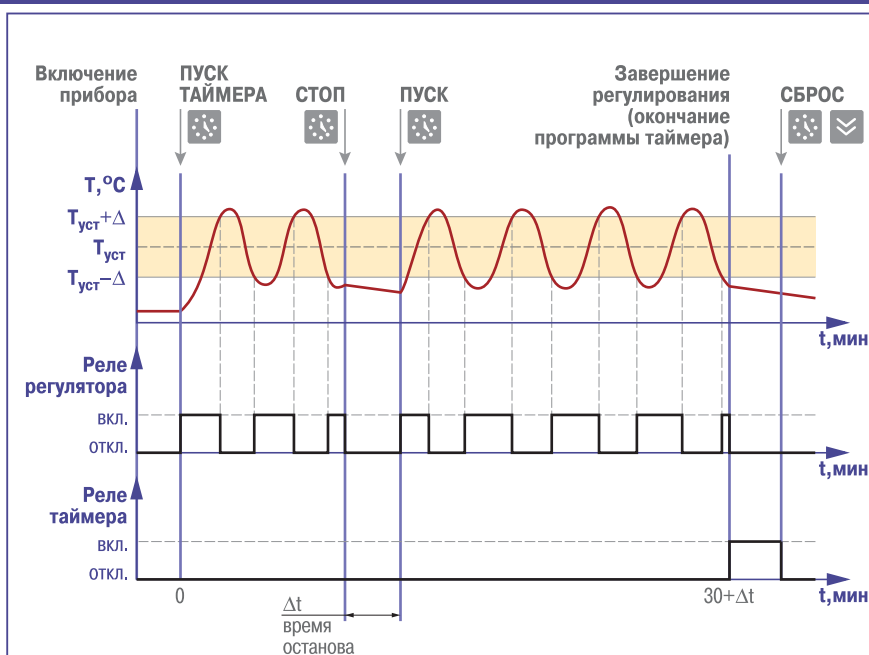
Включение прибора

ПУСК ТАЙМЕРА

СТОП

ПУСК

Завершение регулирования (окончание программы таймера)

СБРОС

T, °C

$T_{уст}+\Delta$

$T_{уст}$

$T_{уст}-\Delta$

t, мин

Реле регулятора

вкл.

откл.

t, мин

Реле таймера

вкл.

откл.

0

30+$\Delta$t

t, мин

$\Delta$t время останова